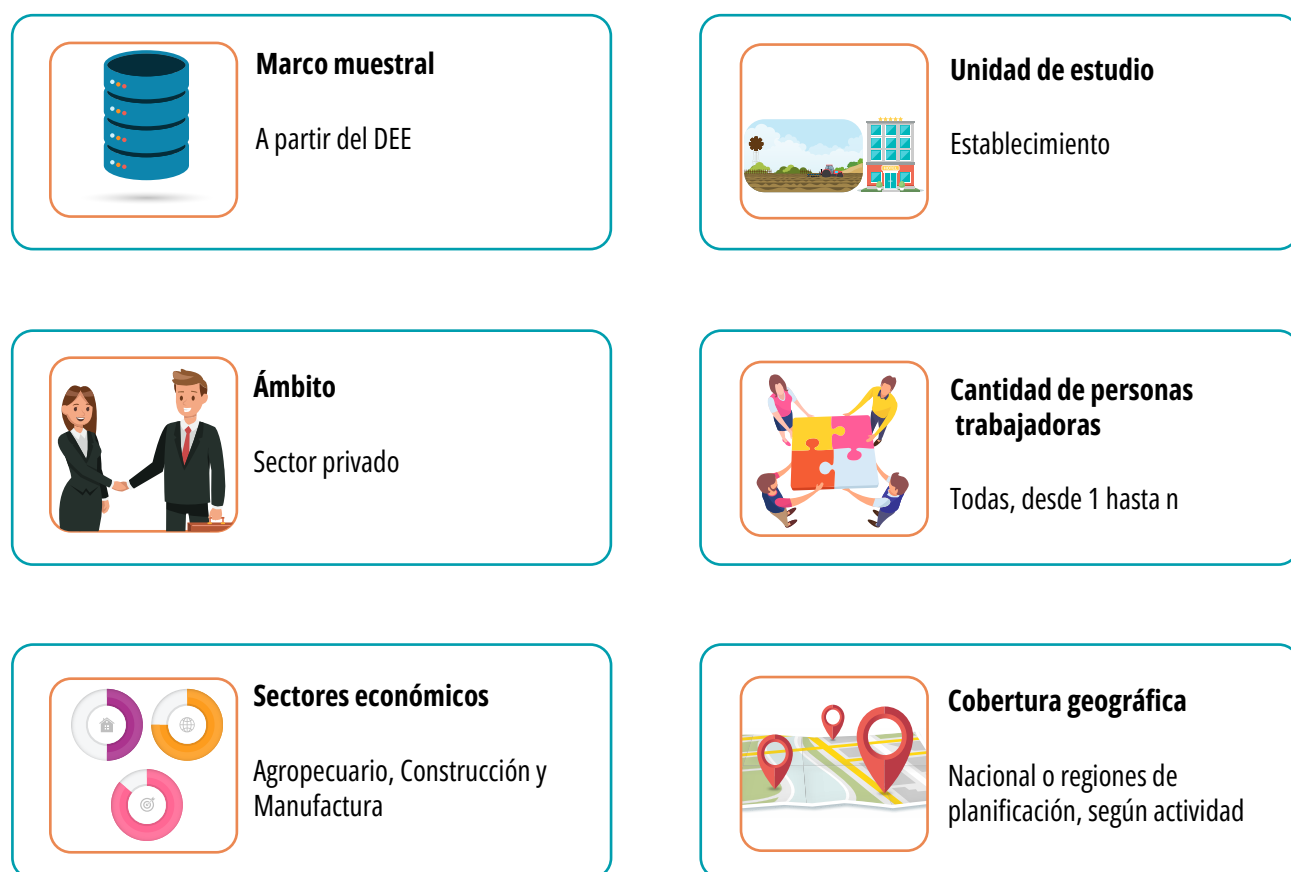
Marco muestral

A partir del DEE

Unidad de estudio

Establecimiento

Ámbito

Sector privado

Cantidad de personas trabajadoras

Todas, desde 1 hasta n

Sectores económicos

Agropecuario, Construcción y Manufactura

Cobertura geográfica

Nacional o regiones de planificación, según actividad